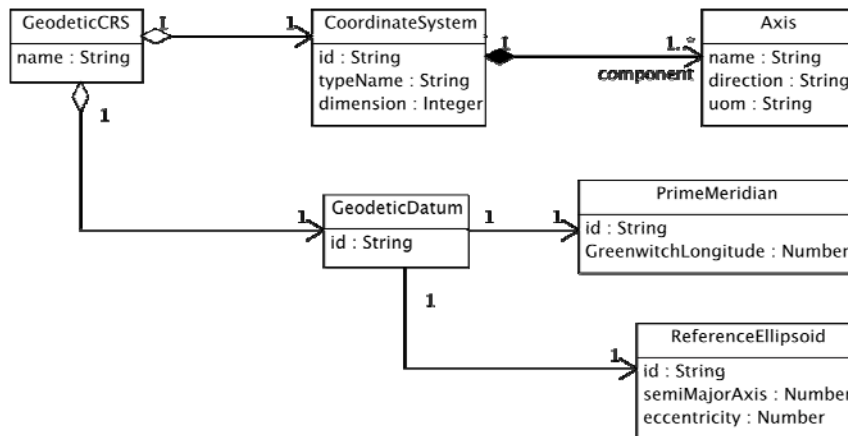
GeodeticCRS
name : String

1

1

CoordinateSystem
id : String
typeName : String
dimension : Integer

1

1..*

component

Axis
name : String
direction : String
uom : String

1

1

GeodeticDatum
id : String

1

1

PrimeMeridian
id : String
GreenwitchLongitude : Number

1

1

ReferenceEllipsoid
id : String
semiMajorAxis : Number
eccentricity : Number